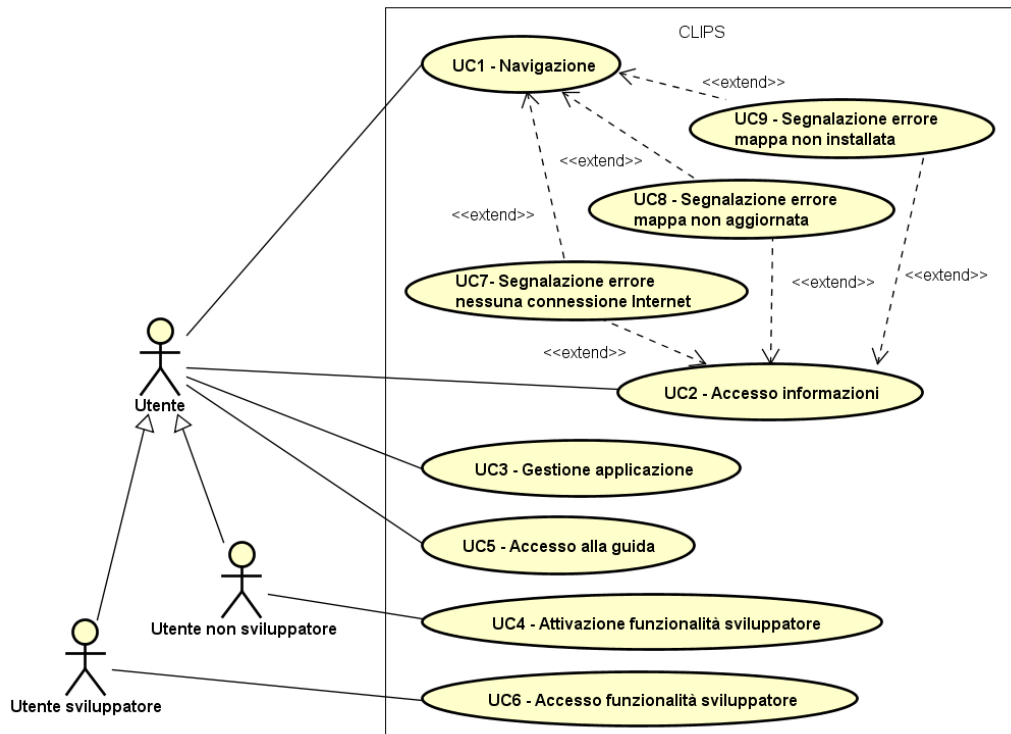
CLIPS

UC1 - Navigazione

<<extend>>

UC9 - Segnalazione errore mappa non installata

<<extend>>

UC8 - Segnalazione errore mappa non aggiornata

<<extend>>

UC7- Segnalazione errore nessuna connessione Internet

<<extend>>

<<extend>>

<<extend>>

Utente

UC2 - Accesso informazioni

UC3 - Gestione applicazione

UC5 - Accesso alla guida

Utente non sviluppatore

UC4 - Attivazione funzionalità sviluppatore

Utente sviluppatore

UC6 - Accesso funzionalità sviluppatore